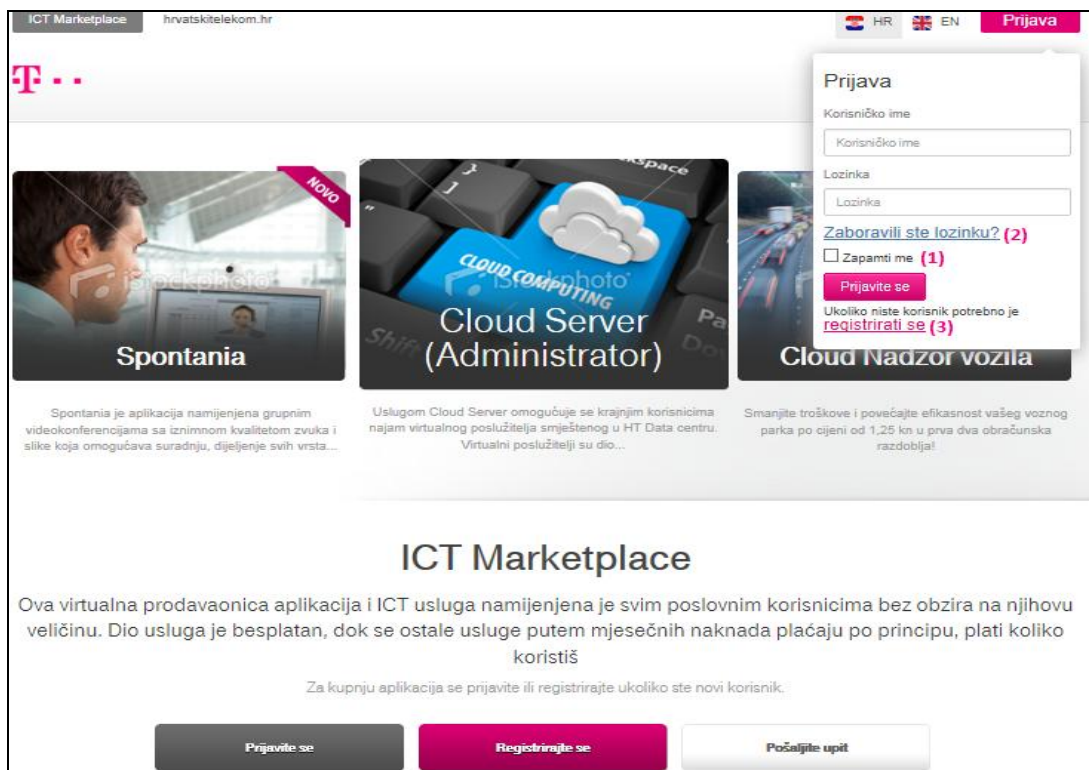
ICT Marketplace hrvatskitelekom.hr

HR EN Prijava

T · · ·

Prijava

Korisničko ime

Korisničko ime

Lozinka

Lozinka

Zaboravili ste lozinku? (2)

Zapamti me (1)

Prijavite se

Ukoliko niste korisnik potrebno je registrirati se (3)

NOVO

Spontania

Spontania je aplikacija namijenjena grupnim videokonferencijama sa iznimnom kvalitetom zvuka i slike koja omogućava suradnju, dijeljenje svih vrsta...

Cloud Server (Administrator)

Uslugom Cloud Server omogućuje se krajnjim korisnicima najam virtualnog poslužitelja smještenog u HT Data centru. Virtualni poslužitelji su dio...

Cloud Nadzor vozila

Smanjite troškove i povećajte efikasnost vašeg voznog parka po cijeni od 1,25 kn u prva dva obračunska razdoblja!

ICT Marketplace

Ova virtualna prodavaonica aplikacija i ICT usluga namijenjena je svim poslovnim korisnicima bez obzira na njihovu veličinu. Dio usluga je besplatan, dok se ostale usluge putem mjesečnih naknada plaćaju po principu, plati koliko koristiš

Za kupnju aplikacija se prijavite ili registrirajte ukoliko ste novi korisnik.

Prijavite se Registrirajte se Pošaljite upit